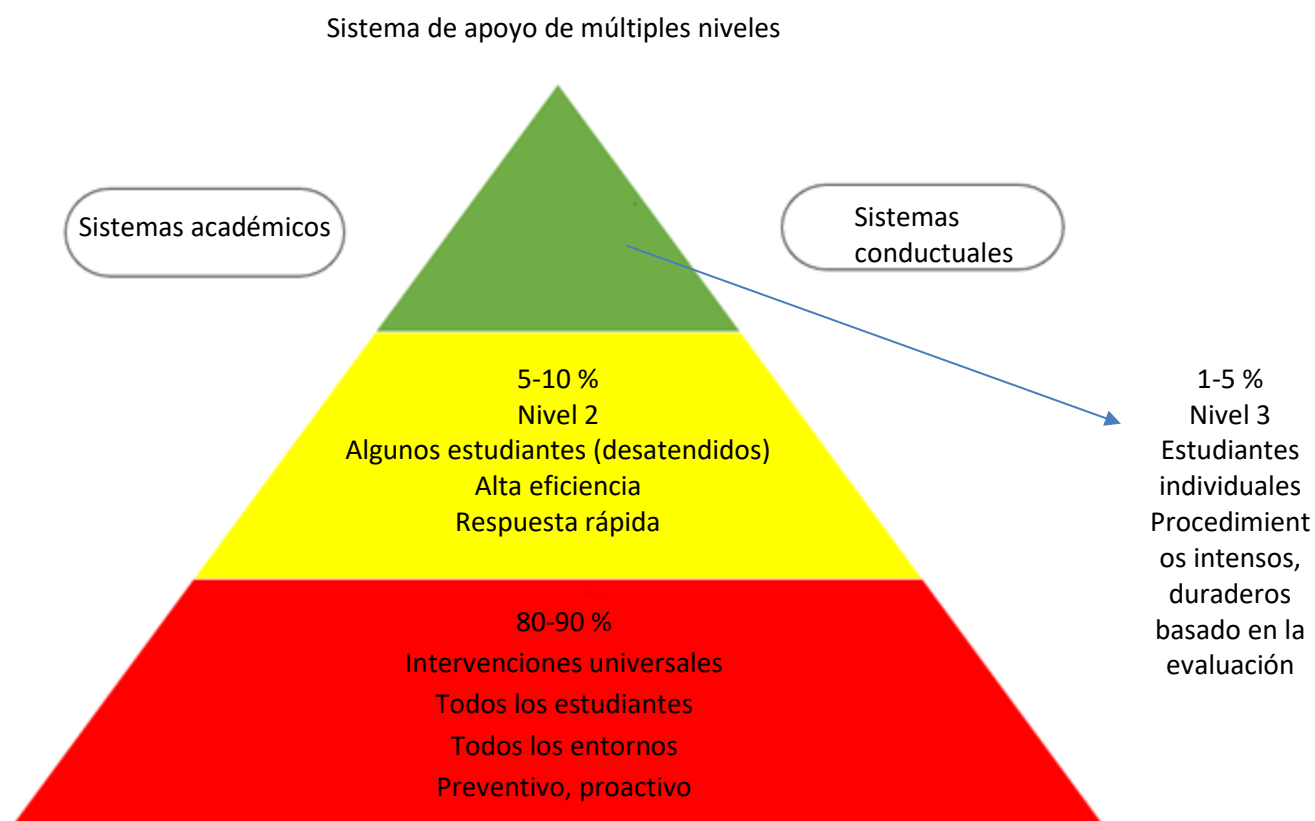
Sistema de apoyo de múltiples niveles

Sistemas académicos

Sistemas conductuales

5-10 %
Nivel 2
Algunos estudiantes (desatendidos)
Alta eficiencia
Respuesta rápida

1-5 %
Nivel 3
Estudiantes individuales
Procedimientos intensos, duraderos basado en la evaluación

80-90 %
Intervenciones universales
Todos los estudiantes
Todos los entornos
Preventivo, proactivo